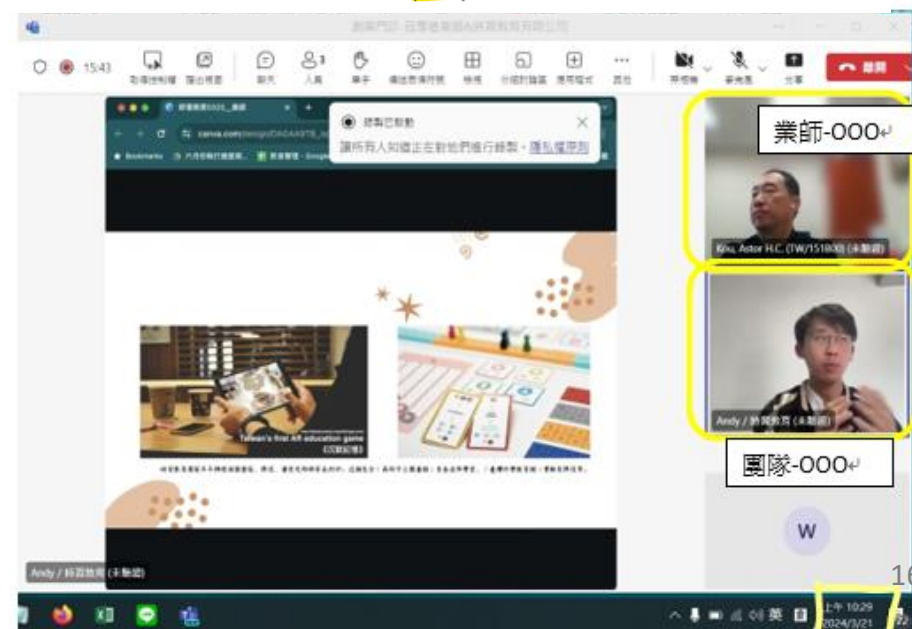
15:43

取得控制權 彈出視窗 聊天 人員 舉手 傳送表情符號 檢視 分組討論室 應用程式 其他 攝影機 麥克風 分享 離開

錄製已啟動
讓所有人知道正在對他們進行錄製。隱私權原則

canva.com/design/DAGA...

Taiwan's first AR education game

業師-OOO

Kou, Astor H.C. (TW/151800) (未驗證)

Andy / 耕買教育 (未驗證)

團隊-OOO

W

Andy / 耕買教育 (未驗證)

上午 10:29
2024/3/21

16